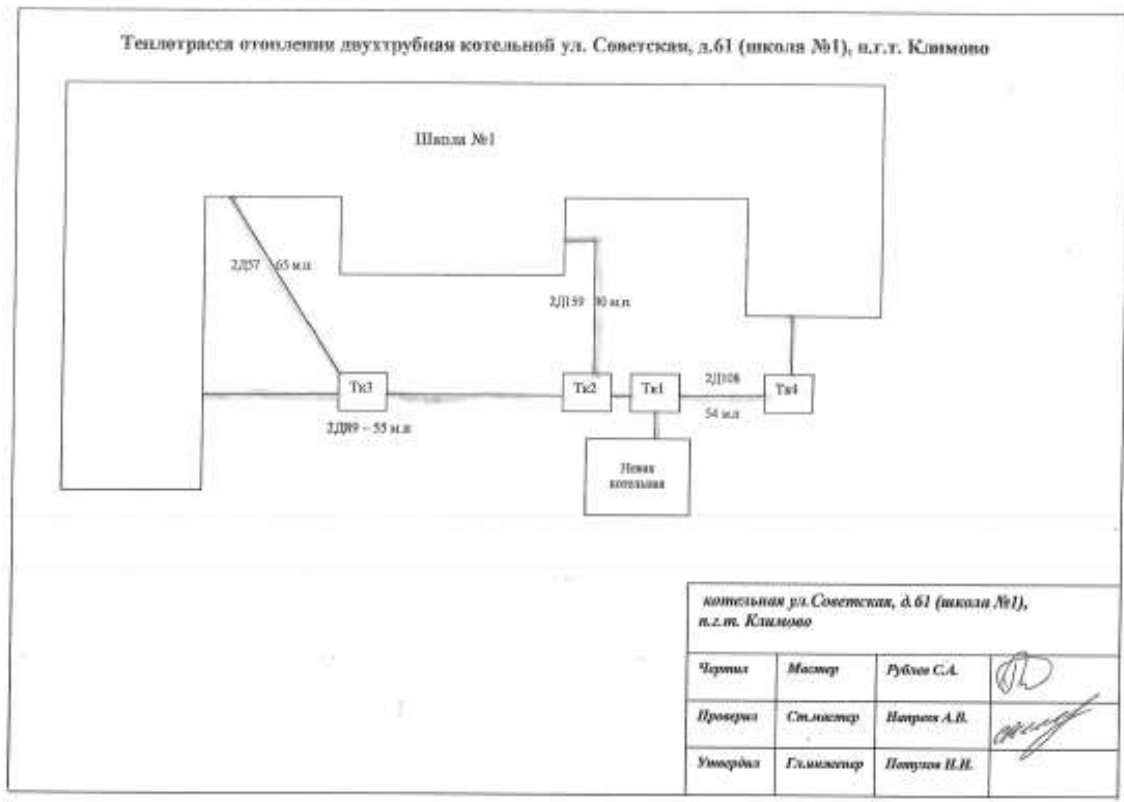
Теплотрасса отопления двухтрубная котельной ул. Советская, д.61 (школа №1), п.г.т. Климово

Школа №1

2Д57 65 м.п.

2Д159 30 м.п.

Тк3

Тк2

Тк1

2Д108

54 м.п.

Тк4

2Д89 – 55 м.п.

Новая котельная

котельная ул.Советская, д.61 (школа №1), п.г.т. Климово

| | | | |
|---|---|---|---|
| Чертил | Мастер | Рублев С.А. | |
| Проверил | Ст.мастер | Петряев А.В. | |
| Утвердил | Гл.инженер | Потупов Н.Н. | |